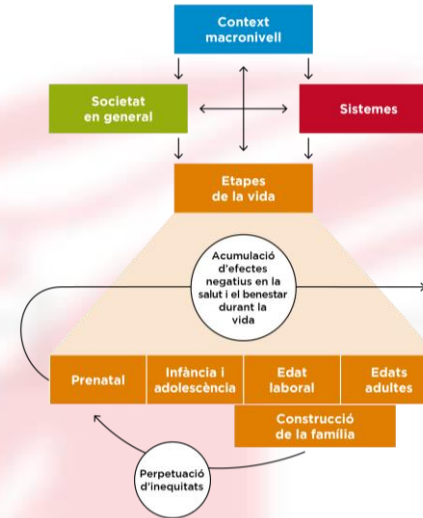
Context macronivell

Societat en general

Sistemes

Etapes de la vida

Acumulació d'efectes negatius en la salut i el benestar durant la vida

Prenatal

Infància i adolescència

Edat laboral

Edats adultes

Construcció de la família

Perpetuació d'inequitats